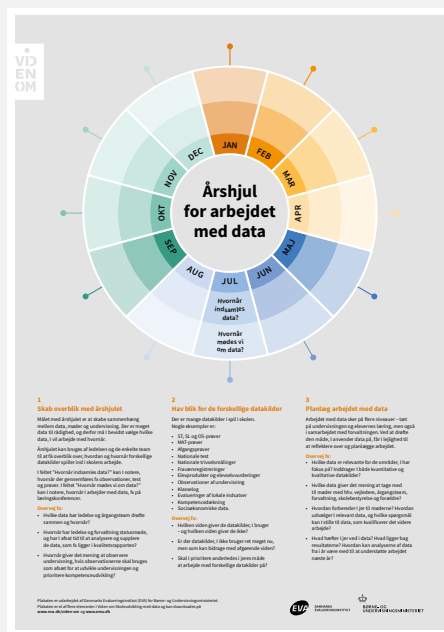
VI
DEN
OM

JAN
FEB
MAR
APR
MAJ
JUN
JUL
AUG
SEP
OKT
NOV
DEC

Årshjul for arbejdet med data

Hvornår indsamles data?

Hvornår mødes vi om data?

1
Skab overblik med årshjulet

Målet med årshjulet er at skabe sammenhæng mellem data, møder og undervisning. Der er meget data til rådighed, og derfor må I beslutte sådan hvilke data, I vil arbejde med hvornår.

Årshjulet kan bruges af ledelsen og de enkelte team til at få overblik over, hvordan og hvornår forskellige datakilder spiller ind i skolens arbejde.

I feltet "Hvornår indsamles data?" kan I notere, hvornår der gennemføres fx observationer, test og prøver. I feltet "Hvornår mødes vi om data?" kan I notere, hvornår I arbejder med data, fx på læringskonferencer.

Overvej fx:
• Hvilke data har ledelse og årgangsteam drøftet sammen og hvornår?
• Hvornår har ledelse og forvaltning statusmøde, og har I afsat tid til at analysere og supplere de data, som fx ligger i kvalitetsrapporten?
• Hvornår giver det mening at observere undervisning, hvis observationerne skal bruges som afsæt for at udvikle undervisningen og prioritere kompetenceudvikling?

2
Hav blik for de forskellige datakilder

Der er mange datakilder i spil i skolen. Nogle eksempler er:
• ST, SL og OS-prøver
• MAT-prøver
• Afgangsprøver
• Nationale test
• Nationale trivselsmålinger
• Fraværsregistreringer
• Elevprodukter og elevudviklingsvurderinger
• Observationer af undervisning
• Klasselog
• Evalueringer af lokale indsatser
• Kompetenceudvikling
• Socioøkonomiske data.

Overvej fx:
• Hvilken viden giver de datakilder, I bruger – og hvilken viden giver de ikke?
• Er der datakilder, I ikke bruger ret meget nu, men som kan bidrage med afgørende viden?
• Skal I prioritere anderledes i jeres måde at arbejde med forskellige datakilder på?

3
Planlæg arbejdet med data

Arbejdet med data sker på flere niveauer – tæt på undervisningen og elevernes læring, men også i samarbejdet med forvaltningen. Ved at drøfte den måde, I anvender data på, får I lejlighed til at reflektere over og planlægge arbejdet.

Overvej fx:
• Hvilke data er relevante for de områder, I har fokus på? Indtænger I både kvantitative og kvalitative datakilder?
• Hvilke data giver det mening at tage med til møder med fx. vejledere, årgangsteam, forvaltning, skolebestyrelse og forældre?
• Hvordan forbereder I jer til møderne? Hvordan udvælger I relevant data, og hvilke spørgsmål kan I stille til data, som kvalificerer det videre arbejde?
• Hvad fører I jer ved i data? Hvad ligger bag resultaterne? Hvordan kan analyserne af data fra i år være med til at understøtte arbejdet næste år?

Plakaten er udarbejdet af Danmarks Evalueringsinstitut (EVA) for Børne- og Undervisningsministeriet.
Plakaten er et af flere elementer i Viden om Skoleudvikling med data og kan downloades på
www.eva.dk/videnom og www.emu.dk

EVA DANMARKS EVALUERINGSINSTITUT
BØRNE- OG UNDERVISNINGSMINISTERIET